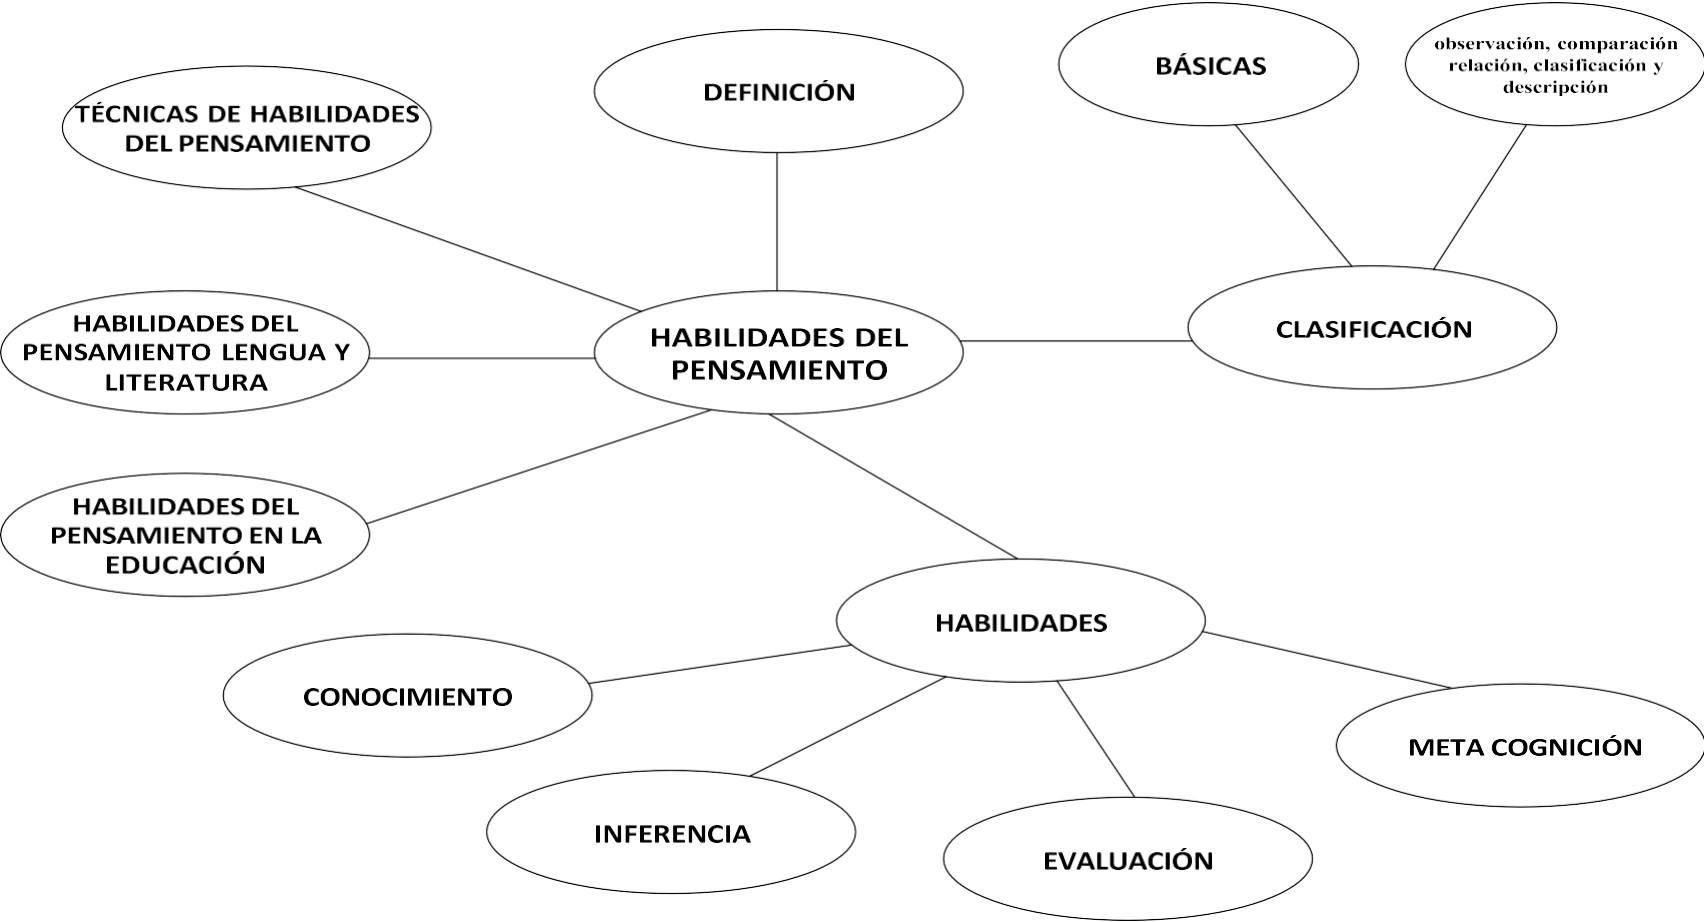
HABILIDADES DEL PENSAMIENTO

DEFINICIÓN

TÉCNICAS DE HABILIDADES DEL PENSAMIENTO

BÁSICAS

observación, comparación relación, clasificación y descripción

CLASIFICACIÓN

HABILIDADES DEL PENSAMIENTO LENGUA Y LITERATURA

HABILIDADES DEL PENSAMIENTO EN LA EDUCACIÓN

HABILIDADES

CONOCIMIENTO

INFERENCIA

EVALUACIÓN

META COGNICIÓN